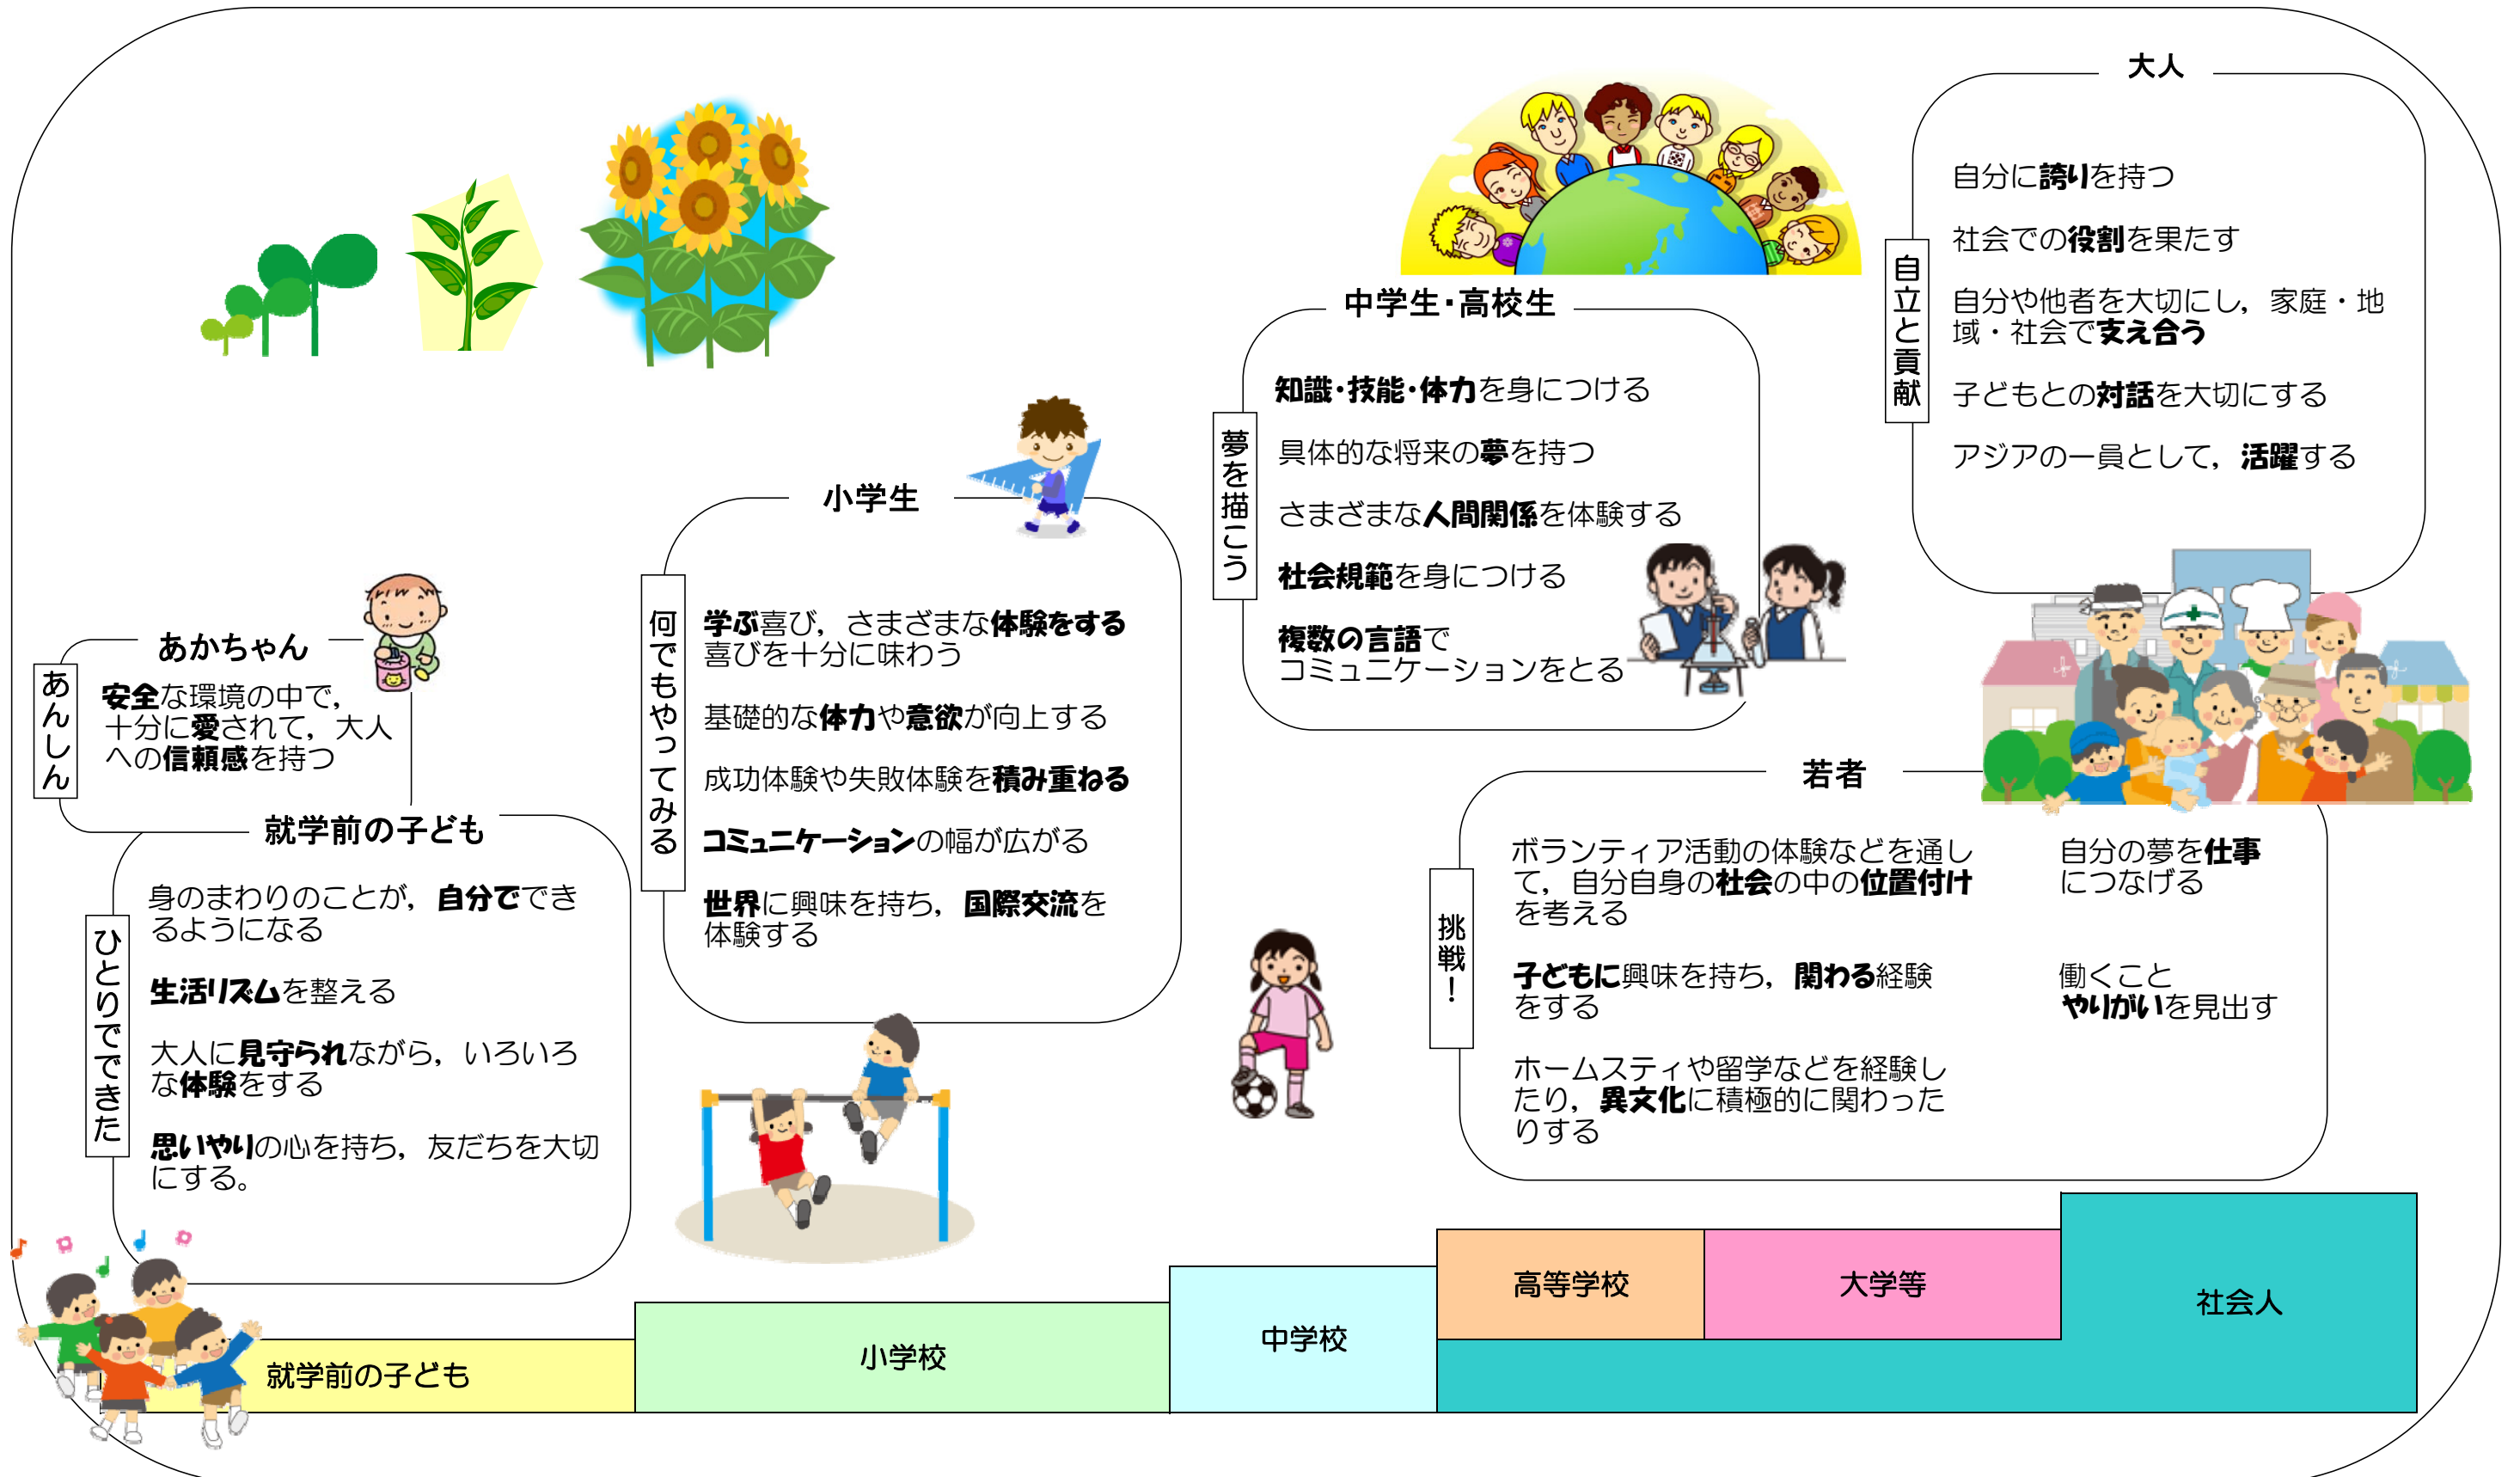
大人

自立と貢献

自分に誇りを持つ

社会での役割を果たす

自分や他者を大切にし，家庭・地域・社会で支え合う

子どもとの対話を大切にする

アジアの一員として，活躍する

中学生･高校生

夢を描こう

知識･技能･体力を身につける

具体的な将来の夢を持つ

さまざまな人間関係を体験する

社会規範を身につける

複数の言語でコミュニケーションをとる

小学生

何でもやってみる

学ぶ喜び，さまざまな体験をする喜びを十分に味わう

基礎的な体力や意欲が向上する

成功体験や失敗体験を積み重ねる

コミュニケーションの幅が広がる

世界に興味を持ち，国際交流を体験する

あかちゃん

あんしん

安全な環境の中で，十分に愛されて，大人への信頼感を持つ

就学前の子ども

ひとりでできた

身のまわりのことが，自分でできるようになる

生活リズムを整える

大人に見守られながら，いろいろな体験をする

思いやりの心を持ち，友だちを大切にする。

若者

挑戦！

ボランティア活動の体験などを通して，自分自身の社会の中の位置付けを考える

子どもに興味を持ち，関わる経験をする

ホームスティや留学などを経験したり，異文化に積極的に関わったりする

自分の夢を仕事につなげる

働くこと
やりがいを見出す

| 就学前の子ども | 小学校 | 中学校 | 高等学校 | 大学等 | 社会人 |